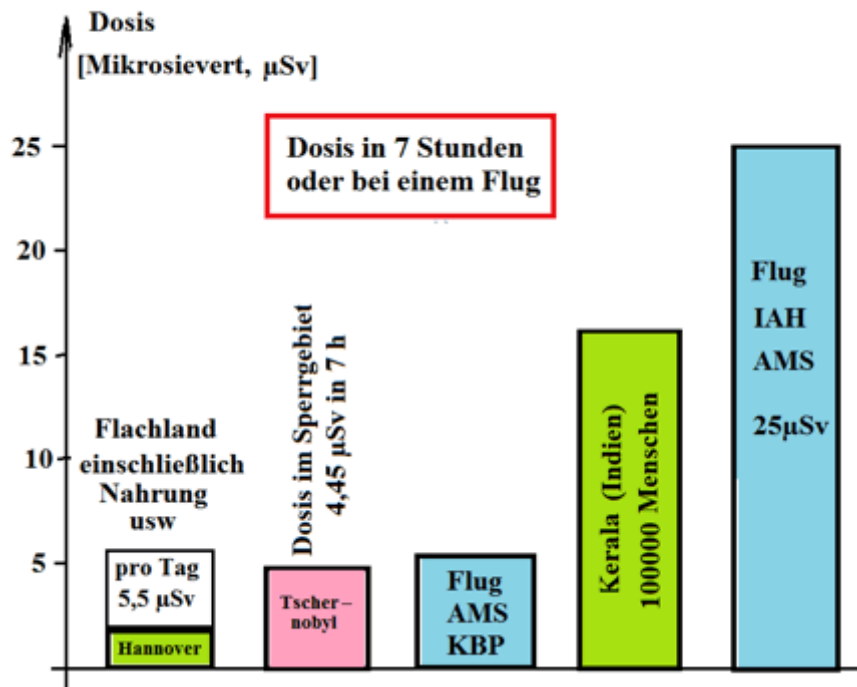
Dosis
[Mikrosievert, µSv]

25
20
15
10
5

Dosis in 7 Stunden oder bei einem Flug

Flachland einschließlich Nahrung usw

pro Tag 5,5 µSv

Hannover

Dosis im Sperrgebiet 4,45 µSv in 7 h

Tscher–nobyl

Flug AMS KBP

Kerala (Indien) 100000 Menschen

Flug IAH AMS 25µSv